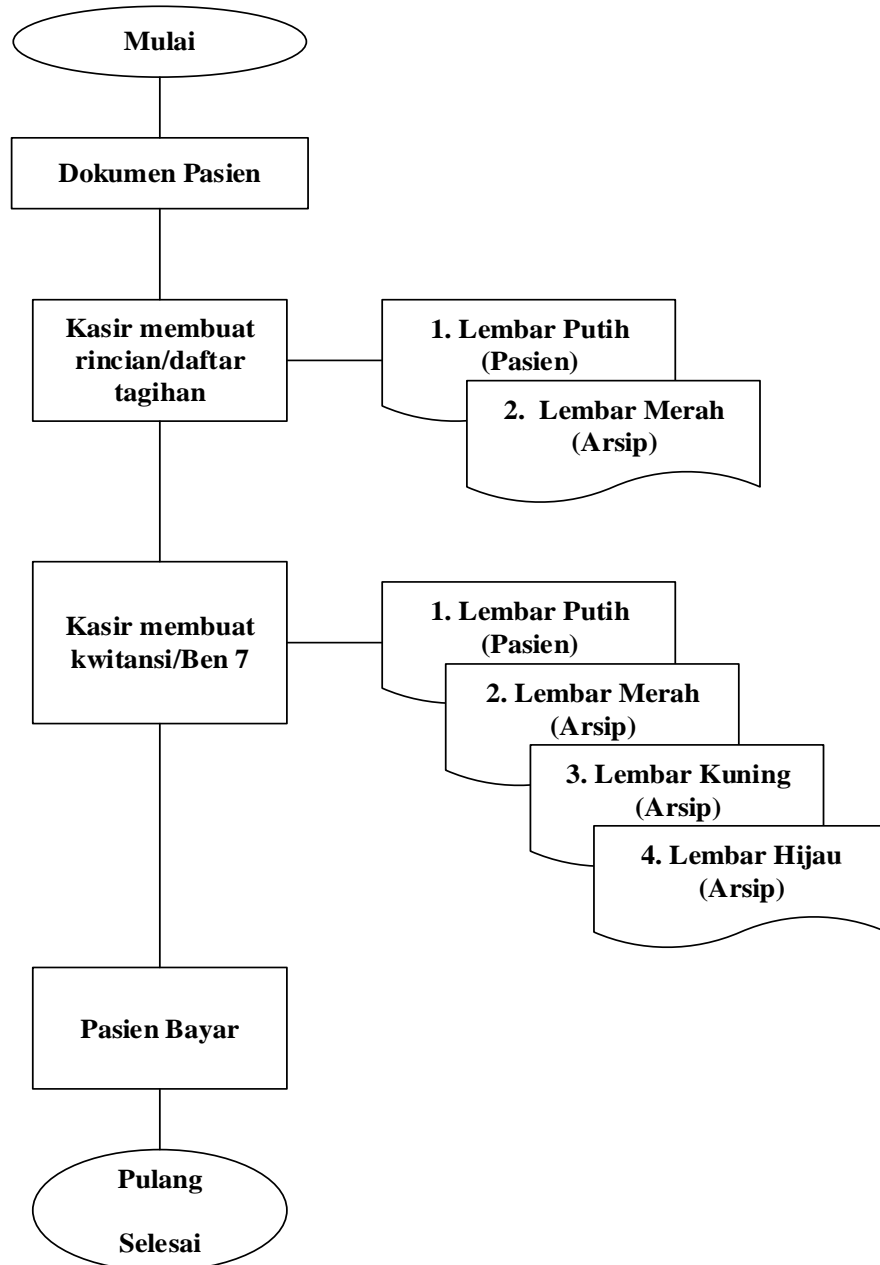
Mulai

Dokumen Pasien

Kasir membuat rincian/daftar tagihan

1. Lembar Putih (Pasien)

2. Lembar Merah (Arsip)

Kasir membuat kwitansi/Ben 7

1. Lembar Putih (Pasien)

2. Lembar Merah (Arsip)

3. Lembar Kuning (Arsip)

4. Lembar Hijau (Arsip)

Pasien Bayar

Pulang

Selesai